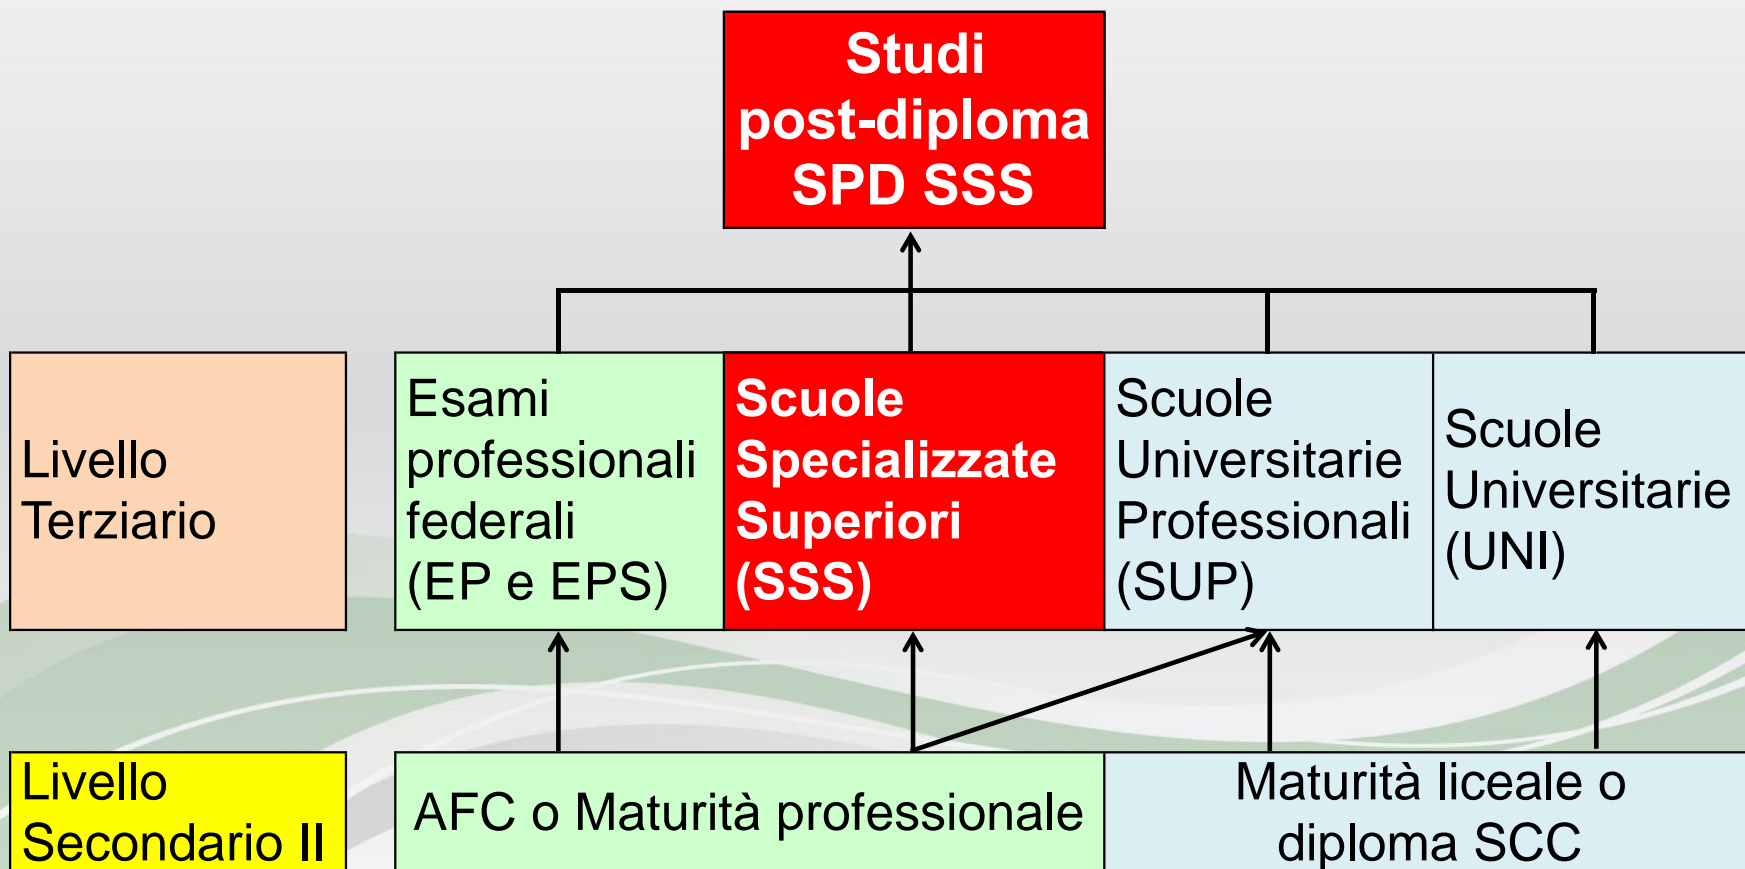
Studi post-diploma SPD SSS

Livello Terziario

Esami professionali federali (EP e EPS)

Scuole Specializzate Superiori (SSS)

Scuole Universitarie Professionali (SUP)

Scuole Universitarie (UNI)

Livello Secondario II

AFC o Maturità professionale

Maturità liceale o diploma SCC